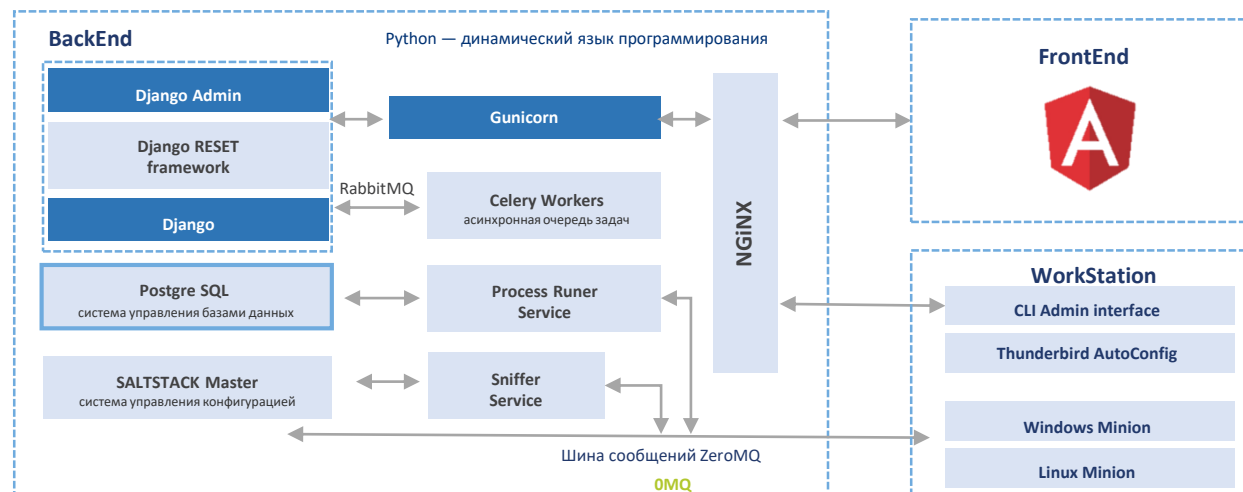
BackEnd

Python — динамический язык программирования

Django Admin

Django RESET framework

RabbitMQ

Django

Gunicorn

Celery Workers
асинхронная очередь задач

NGiNX

FrontEnd

A

Postgre SQL
система управления базами данных

Process Runer Service

SALTSTACK Master
система управления конфигурацией

Sniffer Service

WorkStation

CLI Admin interface

Thunderbird AutoConfig

Windows Minion

Linux Minion

Шина сообщений ZeroMQ

0MQ